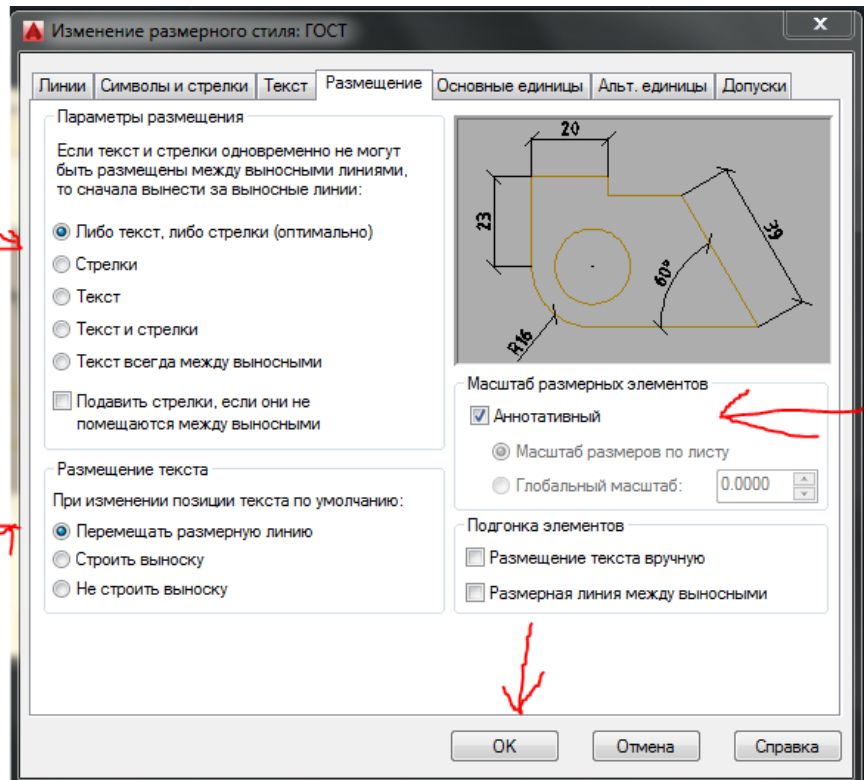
Изменение размерного стиля: ГОСТ

Линии | Символы и стрелки | Текст | Размещение | Основные единицы | Альт. единицы | Допуски

Параметры размещения

Если текст и стрелки одновременно не могут быть размещены между выносными линиями, то сначала вынести за выносные линии:

Либо текст, либо стрелки (оптимально)
Стрелки
Текст
Текст и стрелки
Текст всегда между выносными

Подавить стрелки, если они не помещаются между выносными

20
23
R16
60°
36

Масштаб размерных элементов
Аннотативный
Масштаб размеров по листу
Глобальный масштаб: 0.0000

Размещение текста

При изменении позиции текста по умолчанию:

Перемещать размерную линию
Строить выноску
Не строить выноску

Подгонка элементов
Размещение текста вручную
Размерная линия между выносными

OK | Отмена | Справка